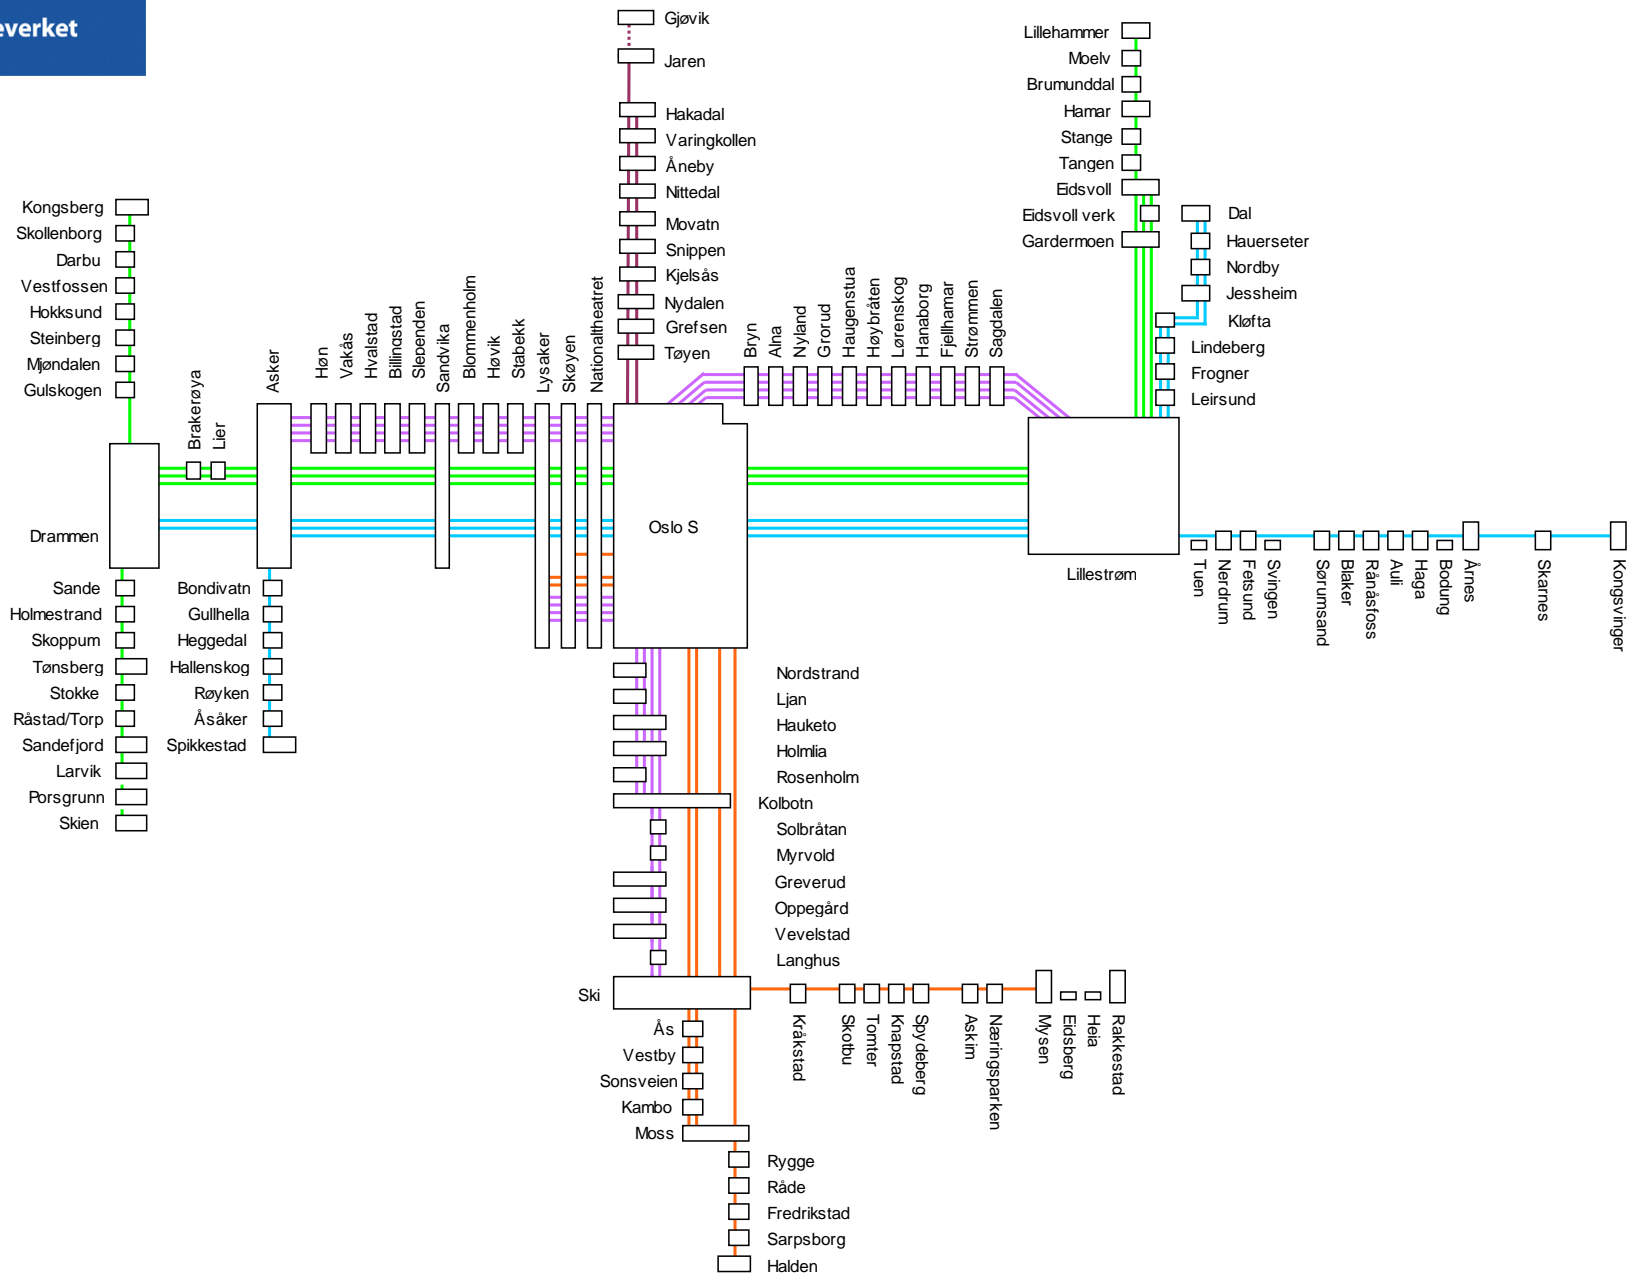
verket

Gjøvik
Jaren
Hakadal
Varingkollen
Åneby
Nittedal
Movatn
Snippen
Kjelsås
Nydalen
Grefsen
Tøyen

Lillehammer
Moelv
Brumunddal
Hamar
Stange
Tangen
Eidsvoll
Eidsvoll verk
Gardermoen
Dal
Hauerseter
Nordby
Jessheim
Kløfta
Lindeberg
Frogner
Leirsund

Kongsberg
Skollenborg
Darbu
Vestfossen
Hokksund
Steinberg
Mjøndalen
Gulskogen
Drammen
Brakerøya
Lier
Asker
Høn
Vakås
Hvalstad
Billingstad
Slependen
Sandvika
Blommenholm
Høvik
Stabekk
Lysaker
Skøyen
Nationaltheatret
Oslo S
Bryn
Alna
Nyland
Grorud
Haugenstua
Høybråten
Lørenskog
Hanaborg
Fjellhamar
Strømmen
Sagdalen
Lillestrøm
Tuen
Nerdrum
Fetsund
Svingen
Sørumsand
Blaker
Rånåsfoss
Auli
Haga
Bodung
Årnes
Skarnes
Kongsvinger

Sande
Holmestrand
Skoppum
Tønsberg
Stokke
Råstad/Torp
Sandefjord
Larvik
Porsgrunn
Skien
Bondivatn
Gullhella
Heggedal
Hallenskog
Røyken
Åsåker
Spikkestad

Nordstrand
Ljan
Hauketo
Holmlia
Rosenholm
Kolbotn
Solbråtan
Myrvold
Greverud
Oppegård
Vevelstad
Langhus
Ski
Kråkstad
Skotbu
Tomter
Knapstad
Spydeberg
Askim
Næringsparken
Mysen
Eidsberg
Heia
Rakkestad
Ås
Vestby
Sonsveien
Kambo
Moss
Rygge
Råde
Fredrikstad
Sarpsborg
Halden